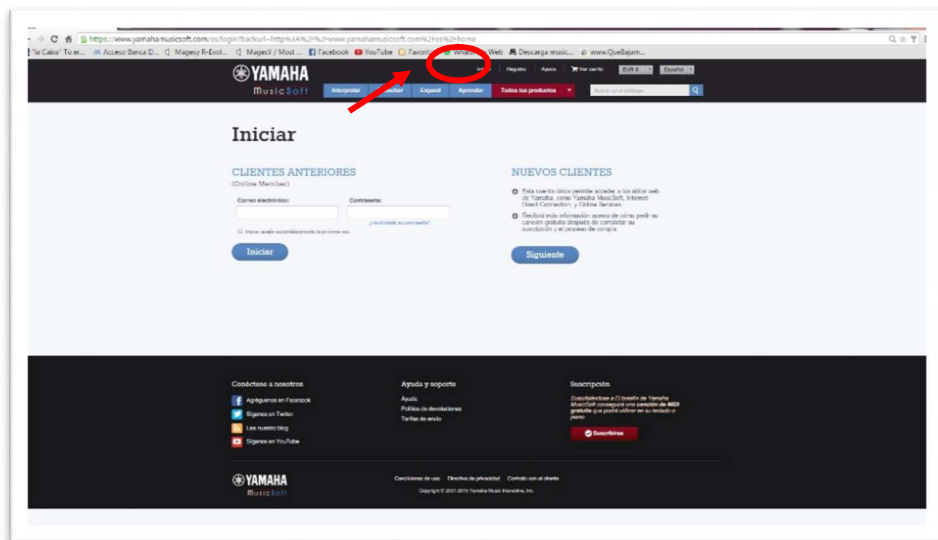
https://www.yamahamusicsoft.com/es/login?backurl=http%3A%2F%2Fwww.yamahamusicsoft.com%2Fes%2Fhome

"la Caixa" Tu er... Acceso Banca D... Magesy R-Evol... MagesY / Most ... Facebook YouTube Favoritos WhatsApp Web Descarga music... www.QueBajam...

YAMAHA MusicSoft

Registro Ayuda Ver carrito EUR € Español

Interpretar Escuchar Expand Aprender Todos los productos

Buscar en el catálogo...

Iniciar

CLIENTES ANTERIORES
(Online Member)

Correo electrónico: Contraseña:

¿Ha olvidado su contraseña?

Iniciar sesión automáticamente la próxima vez

Iniciar

NUEVOS CLIENTES

Esta cuenta única permite acceder a los sitios web de Yamaha, como Yamaha MusicSoft, Internet Direct Connection, y Online Services.

Recibirá más información acerca de cómo pedir su canción gratuita después de completar su suscripción y el proceso de compra.

Siguiente

Conéctese a nosotros

Agréguenos en Facebook
Síganos en Twitter
Lea nuestro blog
Síganos en YouTube

Ayuda y soporte

Ayuda
Política de devoluciones
Tarifas de envío

Suscripción

Suscribiéndose a El boletín de Yamaha MusicSoft conseguirá una canción de MIDI gratuita que podrá utilizar en su teclado o piano

Suscribirse

YAMAHA MusicSoft

Condiciones de uso Directiva de privacidad Contacto con el cliente

Copyright © 2001-2015 Yamaha Music Interactive, Inc.